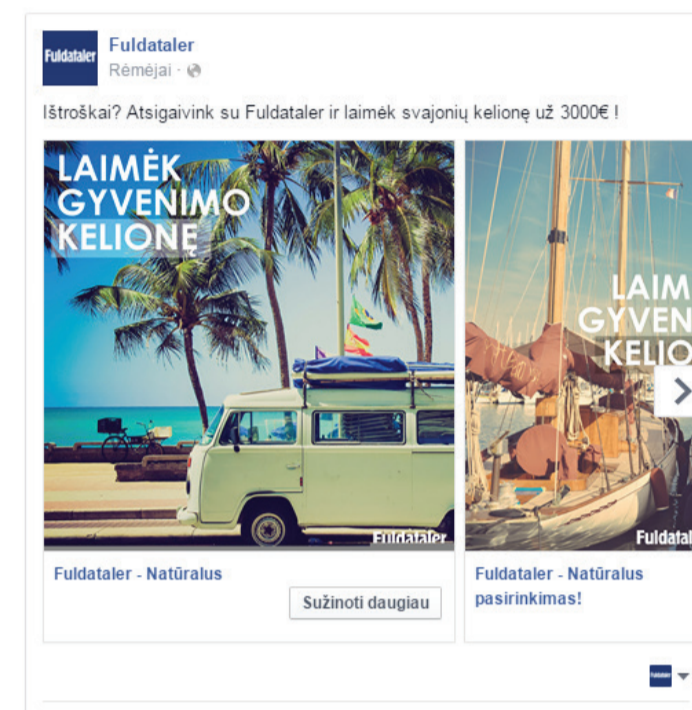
Fuldataler

Fuldataler
Rėmėjai ·

Ištroškai? Atsigaivink su Fuldataler ir laimėk svajonių kelionę už 3000€ !

LAIMĖK GYVENIMO KELIONĘ

Fuldataler

LAIM GYVEN KELIO

Fuldatal

Fuldataler - Natūralus

Sužinoti daugiau

Fuldataler - Natūralus pasirinkimas!